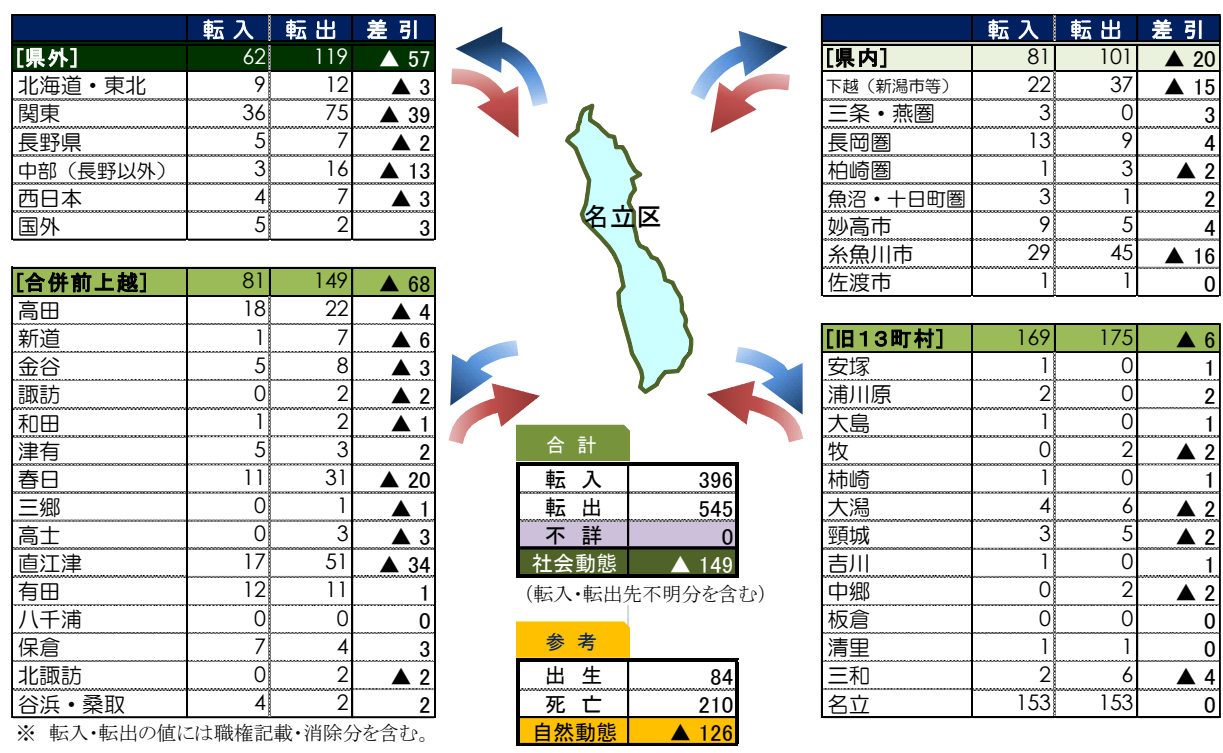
| | 転入 | 転出 | 差引 |
|---|---|---|---|
| [県外] | 62 | 119 | ▲ 57 |
| 北海道・東北 | 9 | 12 | ▲ 3 |
| 関東 | 36 | 75 | ▲ 39 |
| 長野県 | 5 | 7 | ▲ 2 |
| 中部（長野以外） | 3 | 16 | ▲ 13 |
| 西日本 | 4 | 7 | ▲ 3 |
| 国外 | 5 | 2 | 3 |

| | 転入 | 転出 | 差引 |
|---|---|---|---|
| [県内] | 81 | 101 | ▲ 20 |
| 下越（新潟市等） | 22 | 37 | ▲ 15 |
| 三条・燕圏 | 3 | 0 | 3 |
| 長岡圏 | 13 | 9 | 4 |
| 柏崎圏 | 1 | 3 | ▲ 2 |
| 魚沼・十日町圏 | 3 | 1 | 2 |
| 妙高市 | 9 | 5 | 4 |
| 糸魚川市 | 29 | 45 | ▲ 16 |
| 佐渡市 | 1 | 1 | 0 |

名立区

| [合併前上越] | 81 | 149 | ▲ 68 |
|---|---|---|---|
| 高田 | 18 | 22 | ▲ 4 |
| 新道 | 1 | 7 | ▲ 6 |
| 金谷 | 5 | 8 | ▲ 3 |
| 諏訪 | 0 | 2 | ▲ 2 |
| 和田 | 1 | 2 | ▲ 1 |
| 津有 | 5 | 3 | 2 |
| 春日 | 11 | 31 | ▲ 20 |
| 三郷 | 0 | 1 | ▲ 1 |
| 高士 | 0 | 3 | ▲ 3 |
| 直江津 | 17 | 51 | ▲ 34 |
| 有田 | 12 | 11 | 1 |
| 八千浦 | 0 | 0 | 0 |
| 保倉 | 7 | 4 | 3 |
| 北諏訪 | 0 | 2 | ▲ 2 |
| 谷浜・桑取 | 4 | 2 | 2 |

※ 転入・転出の値には職権記載・消除分を含む。

| 合計 | |
|---|---|
| 転入 | 396 |
| 転出 | 545 |
| 不詳 | 0 |
| 社会動態 | ▲ 149 |

（転入・転出先不明分を含む）

| 参考 | |
|---|---|
| 出生 | 84 |
| 死亡 | 210 |
| 自然動態 | ▲ 126 |

| [旧13町村] | 169 | 175 | ▲ 6 |
|---|---|---|---|
| 安塚 | 1 | 0 | 1 |
| 浦川原 | 2 | 0 | 2 |
| 大島 | 1 | 0 | 1 |
| 牧 | 0 | 2 | ▲ 2 |
| 柿崎 | 1 | 0 | 1 |
| 大潟 | 4 | 6 | ▲ 2 |
| 頸城 | 3 | 5 | ▲ 2 |
| 吉川 | 1 | 0 | 1 |
| 中郷 | 0 | 2 | ▲ 2 |
| 板倉 | 0 | 0 | 0 |
| 清里 | 1 | 1 | 0 |
| 三和 | 2 | 6 | ▲ 4 |
| 名立 | 153 | 153 | 0 |